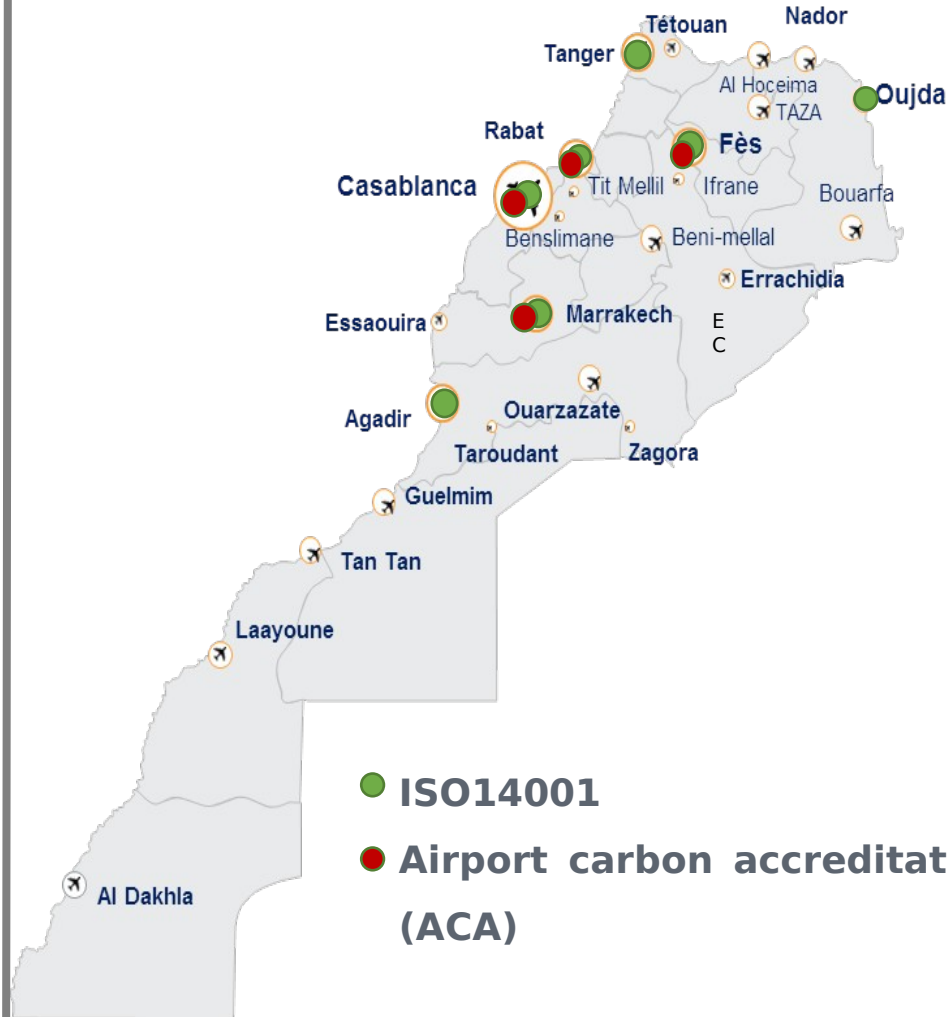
Tétouan
Nador
Tanger
Al Hoceima
TAZA
Oujda
Rabat
Fès
Casablanca
Tit Mellil
Ifrane
Bouarfa
Benslimane
Beni-mellal
Errachidia
Essaouira
Marrakech
E
C
Agadir
Ouarzazate
Taroudant
Zagora
Guelmim
Tan Tan
Laayoune
Al Dakhla

ISO14001
Airport carbon accreditat
(ACA)